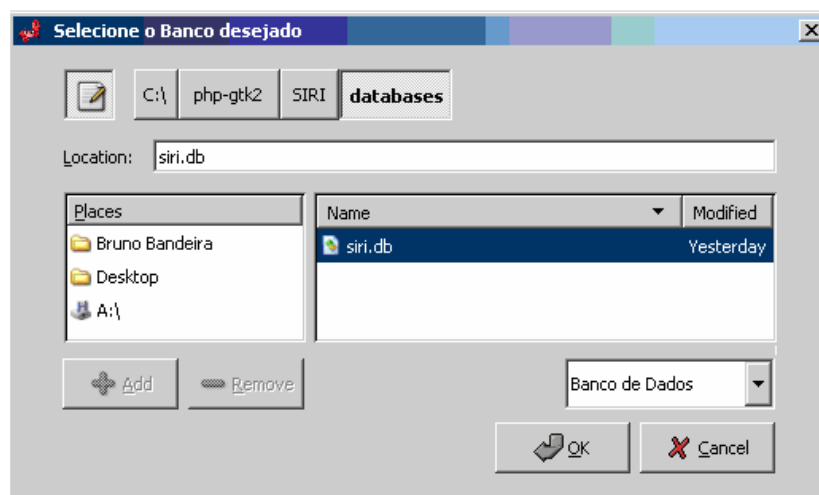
Selecione o Banco desejado

C:\ php-gtk2 SIRI databases

Location: siri.db

| Places |
|---|
| Bruno Bandeira |
| Desktop |
| A:\ |

| Name | Modified |
|---|---|
| siri.db | Yesterday |

Add Remove

Banco de Dados

OK Cancel